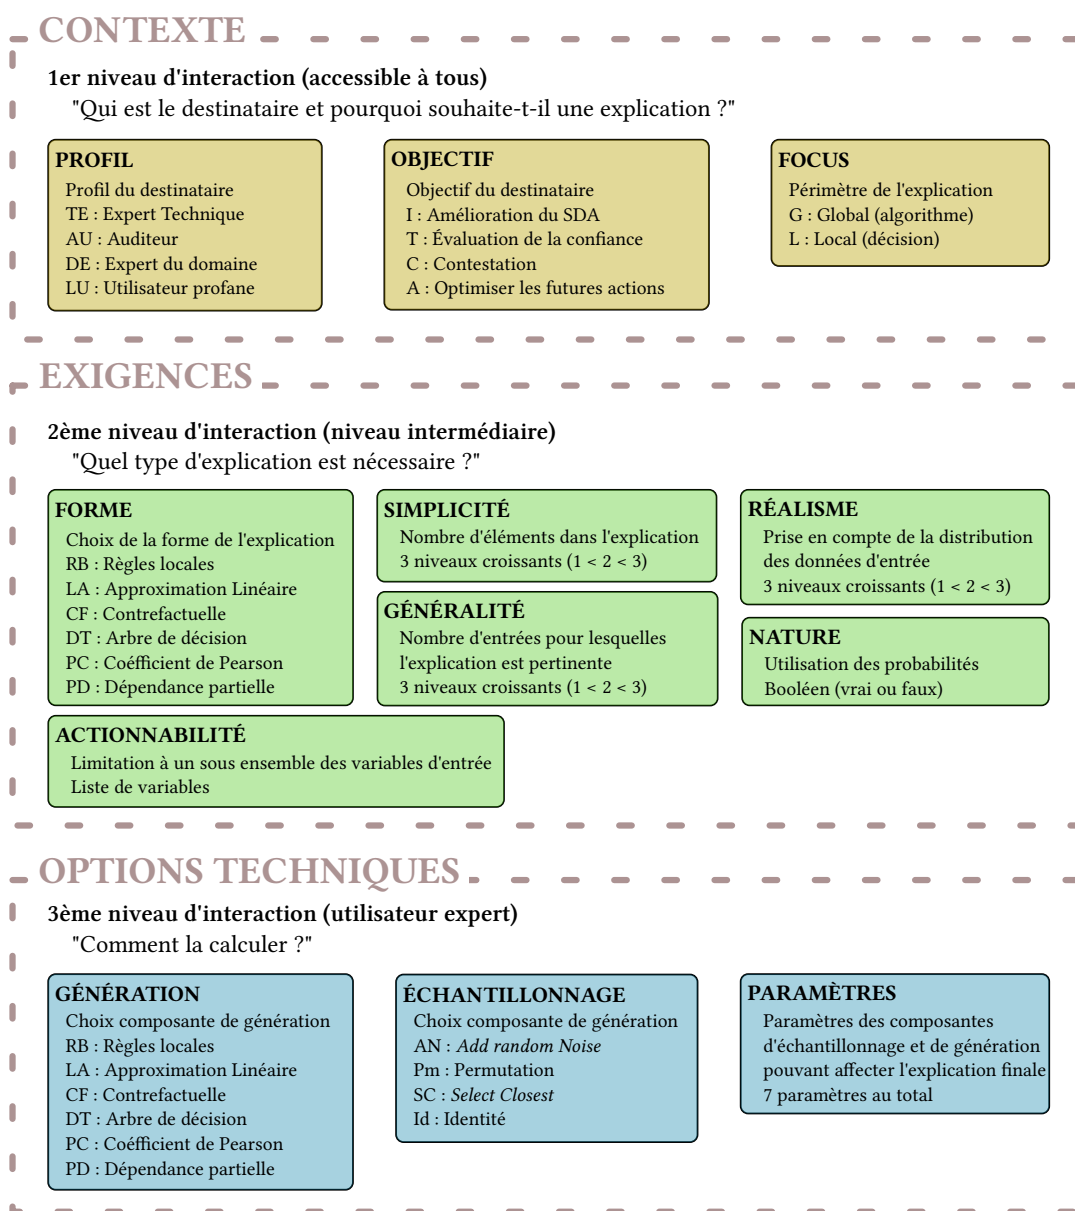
CONTEXTE

1er niveau d'interaction (accessible à tous)
"Qui est le destinataire et pourquoi souhaite-t-il une explication ?"

PROFIL
Profil du destinataire
TE : Expert Technique
AU : Auditeur
DE : Expert du domaine
LU : Utilisateur profane

OBJECTIF
Objectif du destinataire
I : Amélioration du SDA
T : Évaluation de la confiance
C : Contestation
A : Optimiser les futures actions

FOCUS
Périmètre de l'explication
G : Global (algorithme)
L : Local (décision)

EXIGENCES

2ème niveau d'interaction (niveau intermédiaire)
"Quel type d'explication est nécessaire ?"

FORME
Choix de la forme de l'explication
RB : Règles locales
LA : Approximation Linéaire
CF : Contrefactuelle
DT : Arbre de décision
PC : Coéfficient de Pearson
PD : Dépendance partielle

SIMPLICITÉ
Nombre d'éléments dans l'explication
3 niveaux croissants (1 < 2 < 3)

GÉNÉRALITÉ
Nombre d'entrées pour lesquelles l'explication est pertinente
3 niveaux croissants (1 < 2 < 3)

RÉALISME
Prise en compte de la distribution des données d'entrée
3 niveaux croissants (1 < 2 < 3)

NATURE
Utilisation des probabilités
Booléen (vrai ou faux)

ACTIONNABILITÉ
Limitation à un sous ensemble des variables d'entrée
Liste de variables

OPTIONS TECHNIQUES

3ème niveau d'interaction (utilisateur expert)
"Comment la calculer ?"

GÉNÉRATION
Choix composante de génération
RB : Règles locales
LA : Approximation Linéaire
CF : Contrefactuelle
DT : Arbre de décision
PC : Coéfficient de Pearson
PD : Dépendance partielle

ÉCHANTILLONNAGE
Choix composante de génération
AN : Add random Noise
Pm : Permutation
SC : Select Closest
Id : Identité

PARAMÈTRES
Paramètres des composantes d'échantillonnage et de génération pouvant affecter l'explication finale
7 paramètres au total